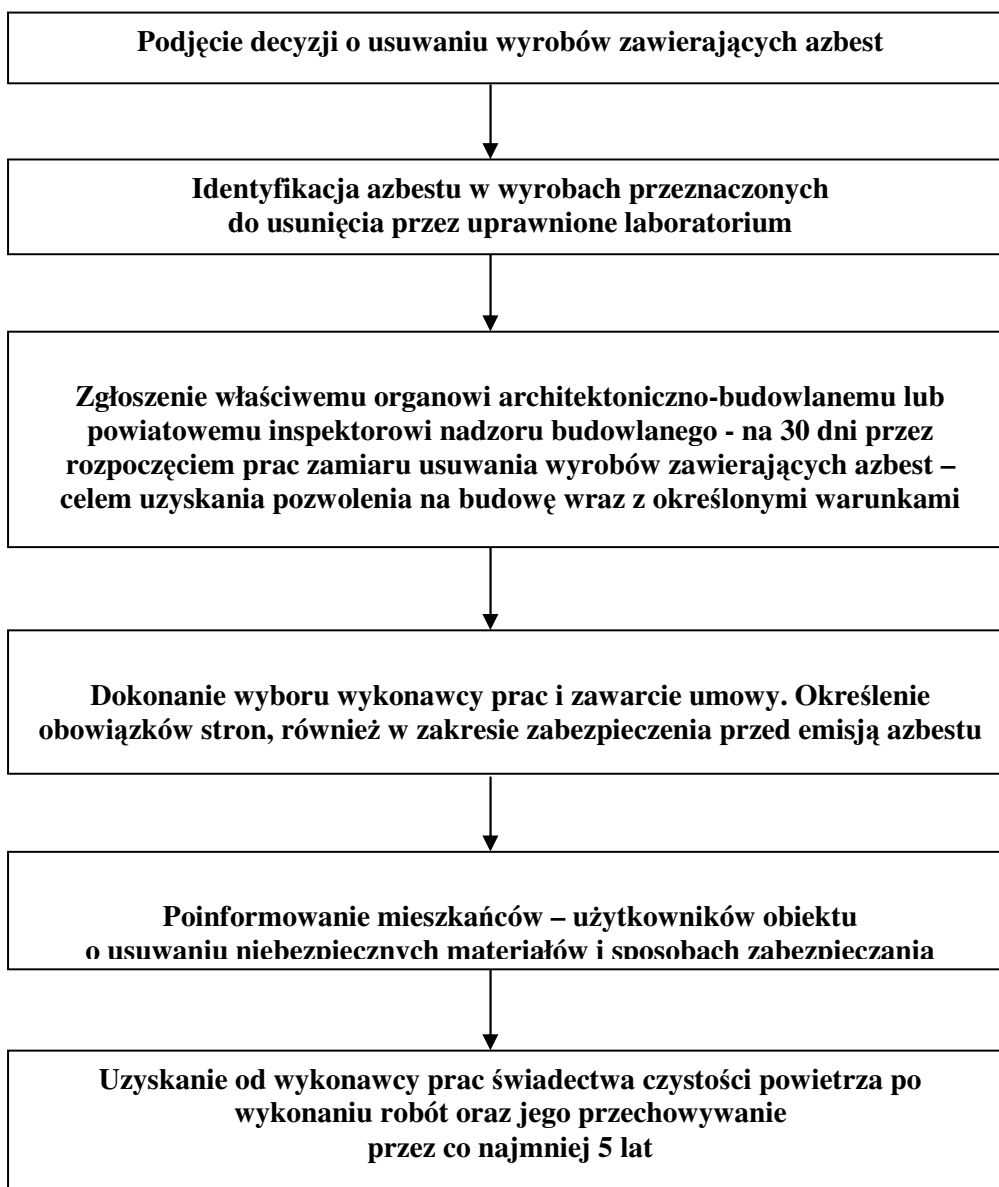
Podjęcie decyzji o usuwaniu wyrobów zawierających azbest

Identyfikacja azbestu w wyrobach przeznaczonych do usunięcia przez uprawnione laboratorium

Zgłoszenie właściwemu organowi architektoniczno-budowlanemu lub powiatowemu inspektorowi nadzoru budowlanego - na 30 dni przez rozpoczęciem prac zamiaru usuwania wyrobów zawierających azbest – celem uzyskania pozwolenia na budowę wraz z określonymi warunkami

Dokonanie wyboru wykonawcy prac i zawarcie umowy. Określenie obowiązków stron, również w zakresie zabezpieczenia przed emisją azbestu

Poinformowanie mieszkańców – użytkowników obiektu o usuwaniu niebezpiecznych materiałów i sposobach zabezpieczania

Uzyskanie od wykonawcy prac świadectwa czystości powietrza po wykonaniu robót oraz jego przechowywanie przez co najmniej 5 lat